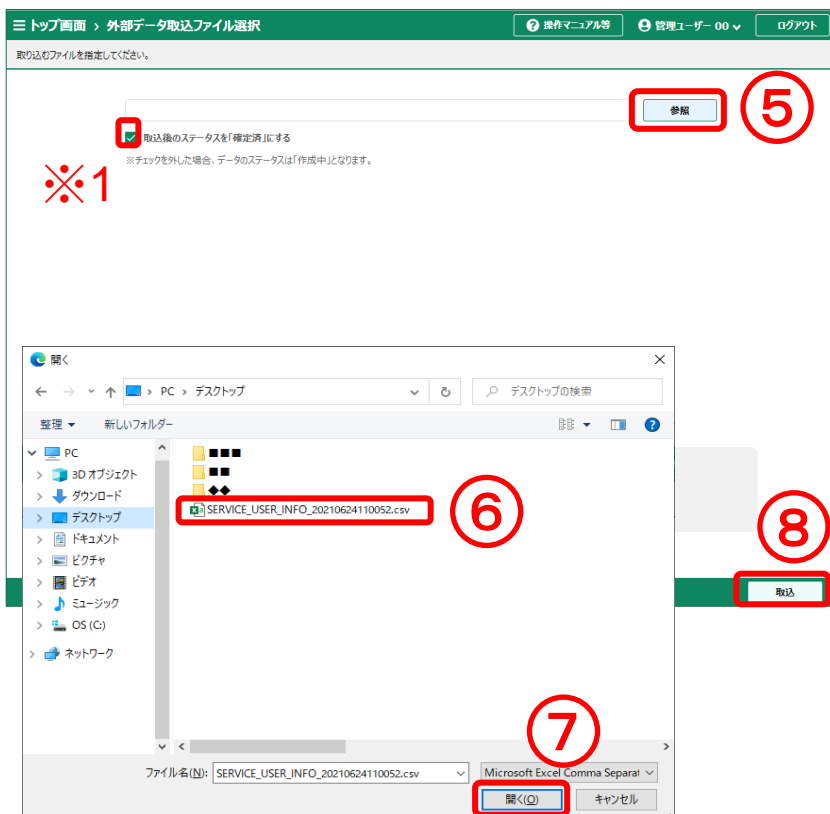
☰ トップ画面 › 外部データ取込ファイル選択

操作マニュアル等

管理ユーザー 00

ログアウト

取り込むファイルを指定してください。

参照

⑤

取込後のステータスを「確定済」にする

※チェックを外した場合、データのステータスは「作成中」となります。

※1

開く

PC › デスクトップ

デスクトップの検索

整理 ▾

新しいフォルダー

PC

3D オブジェクト

ダウンロード

デスクトップ

ドキュメント

ピクチャ

ビデオ

ミュージック

OS (C:)

ネットワーク

■■■

■■

◆◆

SERVICE_USER_INFO_20210624110052.csv

⑥

⑧

取込

⑦

ファイル名(N): SERVICE_USER_INFO_20210624110052.csv

Microsoft Excel Comma Separat

開く(O)

キャンセル